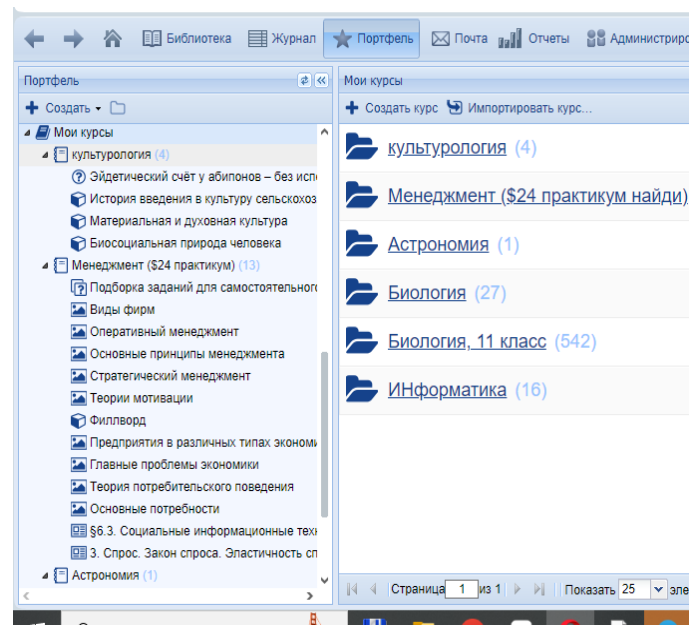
Библиотека
Журнал
Портфель
Почта
Отчеты
Администриро

Портфель
Создать
Мои курсы
культурология (4)
Эйдетический счёт у абипонов – без испо
История введения в культуру сельскохоз
Материальная и духовная культура
Биосоциальная природа человека
Менеджмент ($24 практикум) (13)
Подборка заданий для самостоятельного
Виды фирм
Оперативный менеджмент
Основные принципы менеджмента
Стратегический менеджмент
Теории мотивации
Филлворд
Предприятия в различных типах экономи
Главные проблемы экономики
Теория потребительского поведения
Основные потребности
§6.3. Социальные информационные техн
3. Спрос. Закон спроса. Эластичность сп
Астрономия (1)

Мои курсы
Создать курс
Импортировать курс...
культурология (4)
Менеджмент ($24 практикум найди)
Астрономия (1)
Биология (27)
Биология, 11 класс (542)
ИНформатика (16)

Страница 1 из 1
Показать 25 эле